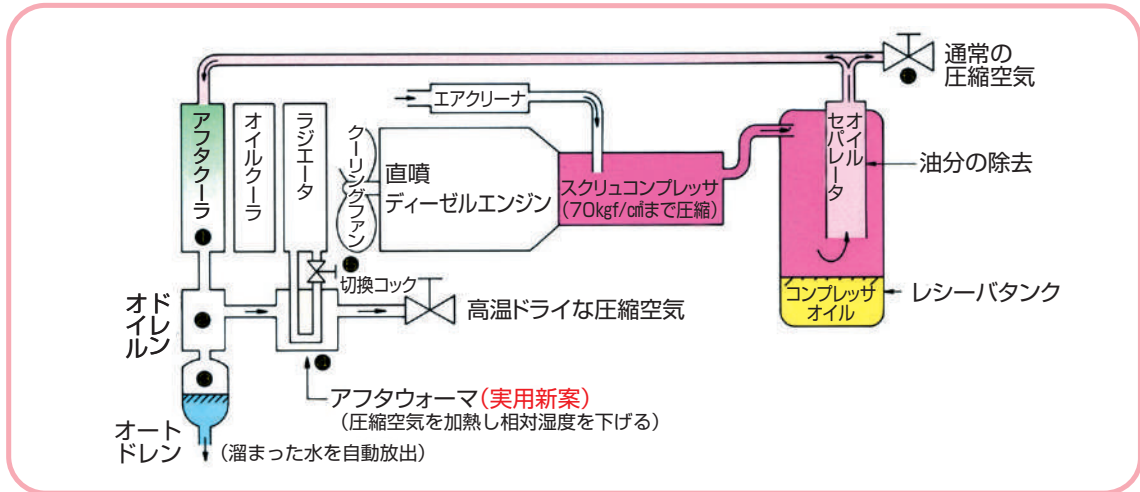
通常の
圧縮空気

エアクリーナ

アフタクーラ

オイルクーラ

ラジエータ

クーリングファン

直噴
ディーゼルエンジン

スクリュコンプレッサ
(70kgf/㎠まで圧縮)

オイルセパレータ

油分の除去

レシーバタンク

コンプレッサ
オイル

切換コック

オイルドレン

高温ドライな圧縮空気

アフタウォーマ(実用新案)
(圧縮空気を加熱し相対湿度を下げる)

オートドレン
(溜まった水を自動放出)